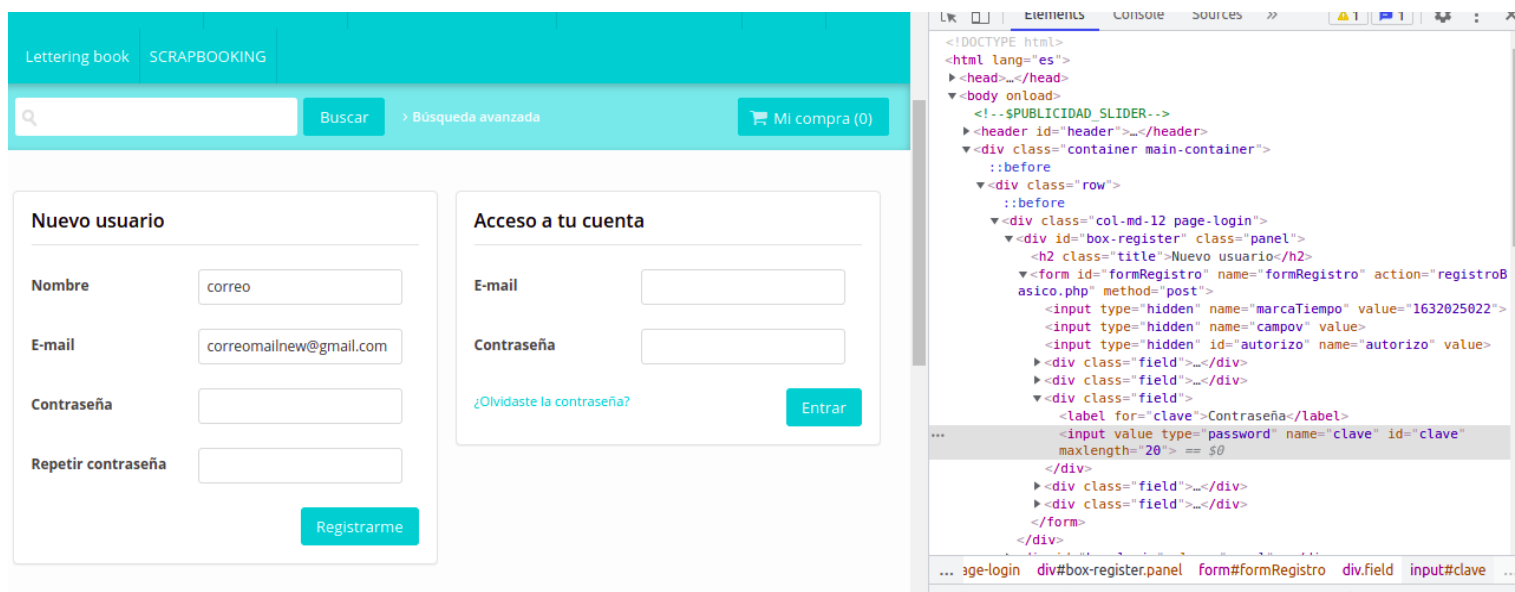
Lettering book SCRAPBOOKING

Buscar › Búsqueda avanzada Mi compra (0)

Nuevo usuario

Nombre correo

E-mail correomailnew@gmail.com

Contraseña

Repetir contraseña

Registrarme

Acceso a tu cuenta

E-mail

Contraseña

¿Olvidaste la contraseña?

Entrar

Elements Console Sources » 1 1

<!DOCTYPE html>
<html lang="es">
▶<head>…</head>
▼<body onload>
<!--$PUBLICIDAD_SLIDER-->
▶<header id="header">…</header>
▼<div class="container main-container">
::before
▼<div class="row">
::before
▼<div class="col-md-12 page-login">
▼<div id="box-register" class="panel">
<h2 class="title">Nuevo usuario</h2>
▼<form id="formRegistro" name="formRegistro" action="registroBasico.php" method="post">
<input type="hidden" name="marcaTiempo" value="1632025022">
<input type="hidden" name="campov" value>
<input type="hidden" id="autorizo" name="autorizo" value>
▶<div class="field">…</div>
▶<div class="field">…</div>
▼<div class="field">
<label for="clave">Contraseña</label>
<input value type="password" name="clave" id="clave" maxlength="20"> == $0
</div>
▶<div class="field">…</div>
▶<div class="field">…</div>
</form>
</div>

… age-login div#box-register.panel form#formRegistro div.field input#clave …